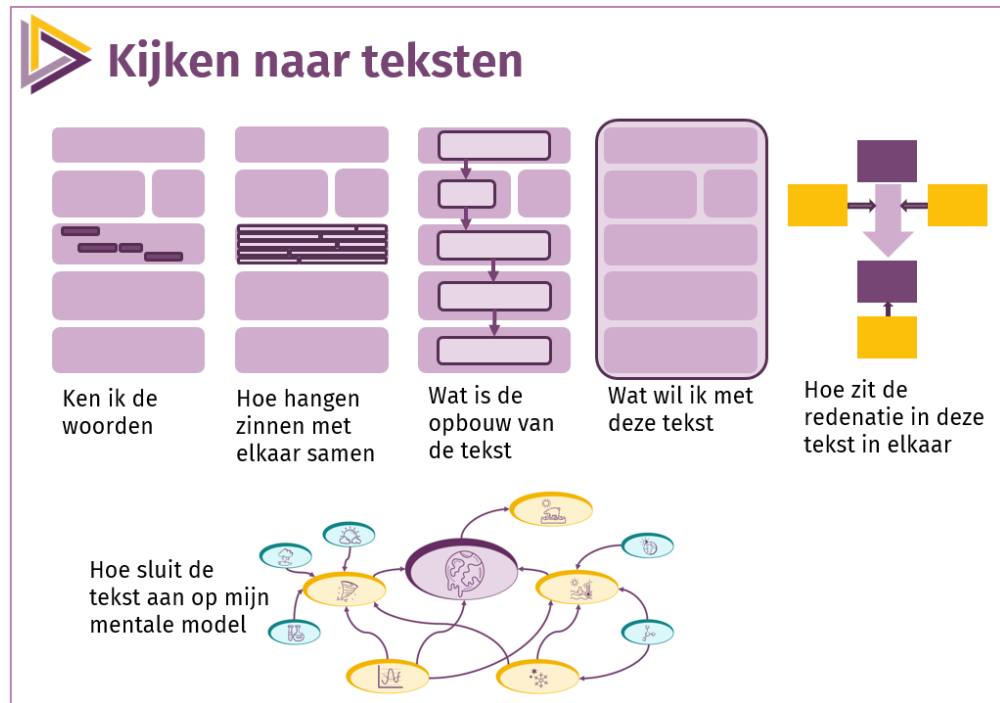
Kijken naar teksten

Ken ik de woorden

Hoe hangen zinnen met elkaar samen

Wat is de opbouw van de tekst

Wat wil ik met deze tekst

Hoe zit de redenatie in deze tekst in elkaar

Hoe sluit de tekst aan op mijn mentale model